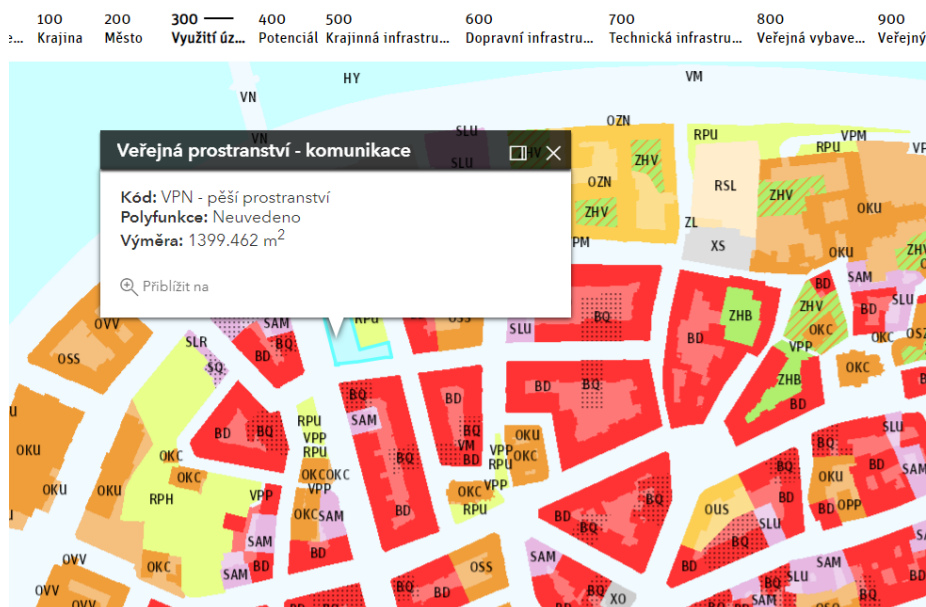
e… 100 Krajina 200 Město 300 Využití úz… 400 Potenciál 500 Krajinná infrastru… 600 Dopravní infrastru… 700 Technická infrastru… 800 Veřejná vybave… 900 Veřejný

Veřejná prostranství - komunikace

Kód: VPN - pěší prostranství
Polyfunkce: Neuvedeno
Výměra: 1399.462 m$^2$

Přiblížit na

HY VM VN VN SLU SLU OZN RPU VPM RPU VP ZHV OZN RSL ZHV OKU ZHV ZL XS PM ZHV SAM OKV OSS SAM BD BQ RPU OSS SLU BQ ZHB SLU BD OKC OSZ SLR SQ VPP OKC OKU BD BQ BD BQ ZHB BD BQ SAM BD RPU VPP BD BQ OKU VM BD BQ BD VPP OKC OKU BQ BQ SLU OKC OKU VPP OKC OKC OKU RPH VPP VPP OKC BD OKC BQ RPU BD BD OUS BQ SLU BD OPP BQ SAM BD BQ BD BQ BD SAM SAM BD OKC BQ SAM OSS SLU OVV SAM BD OVV BQ BD XO BD BD